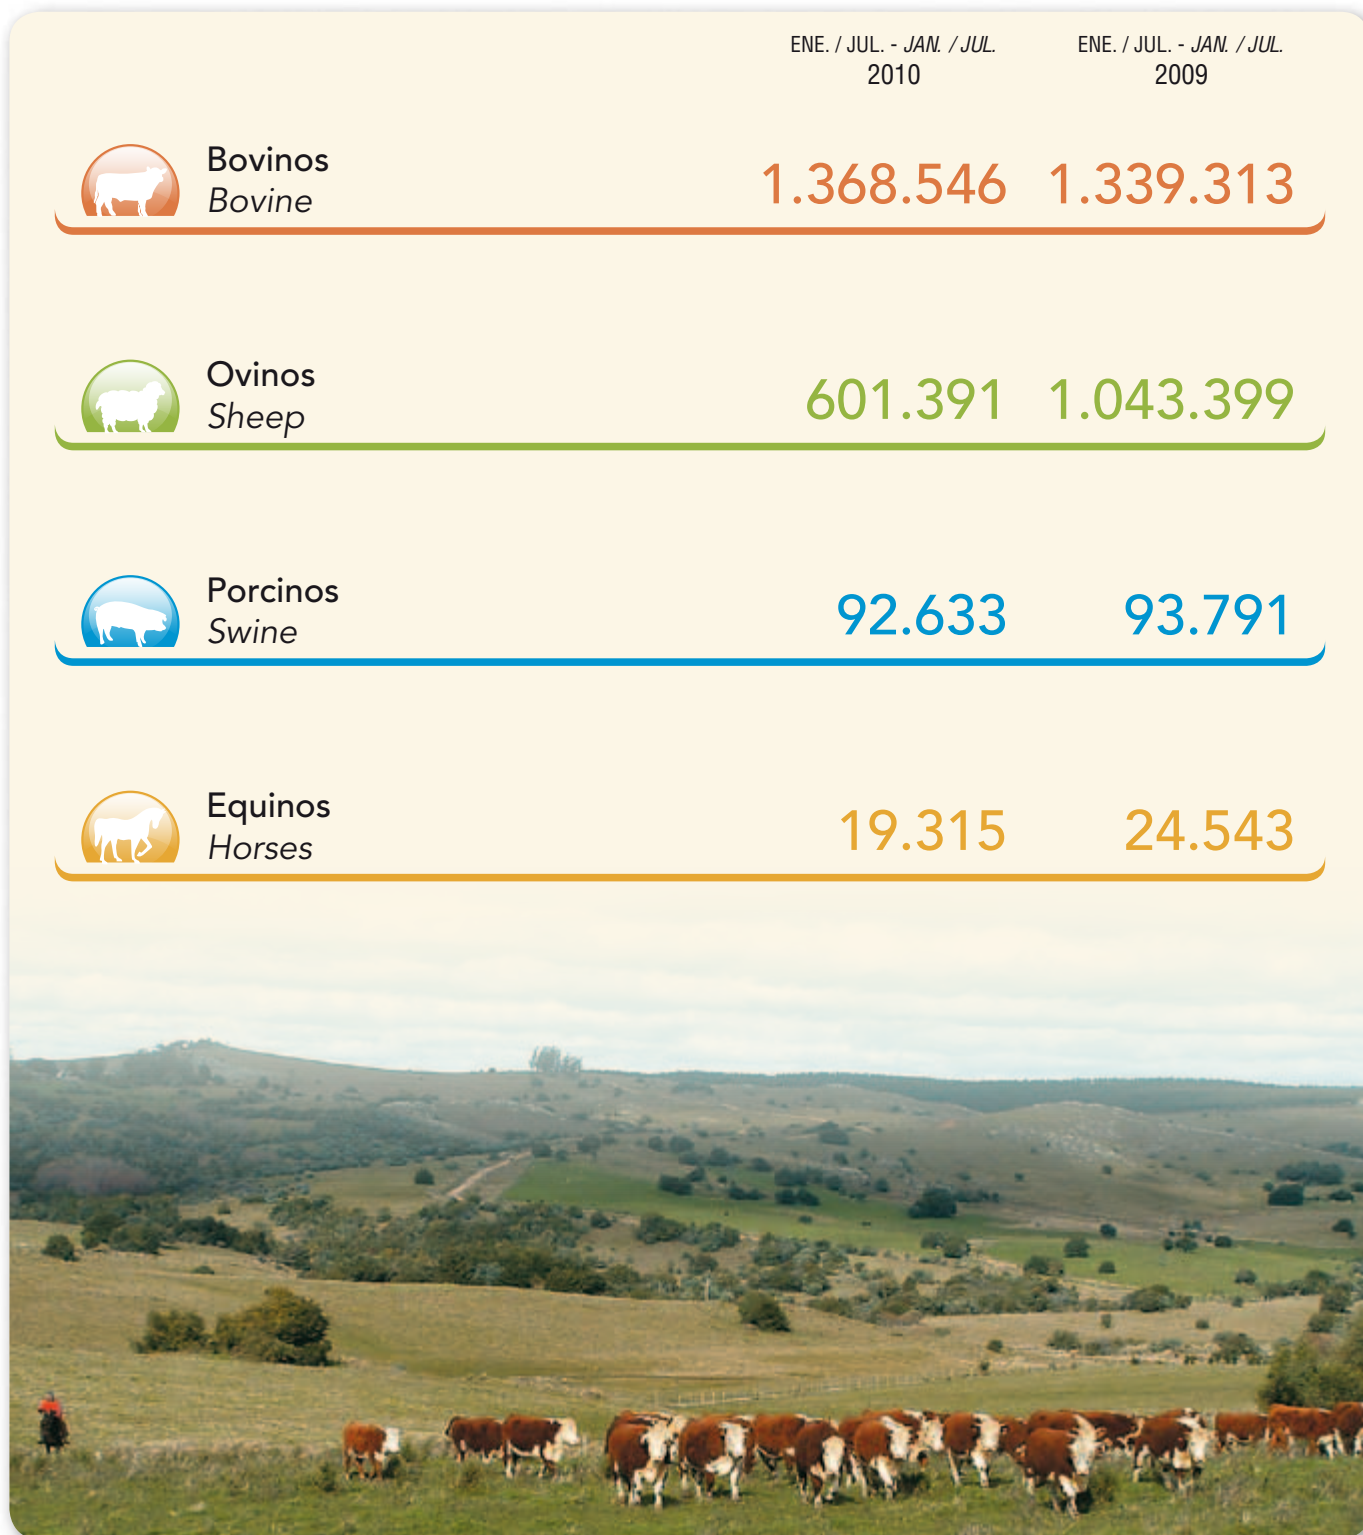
|  | ENE. / JUL. - JAN. / JUL. 2010 | ENE. / JUL. - JAN. / JUL. 2009 |
|---|---|---|
| Bovinos Bovine | 1.368.546 | 1.339.313 |
| Ovinos Sheep | 601.391 | 1.043.399 |
| Porcinos Swine | 92.633 | 93.791 |
| Equinos Horses | 19.315 | 24.543 |